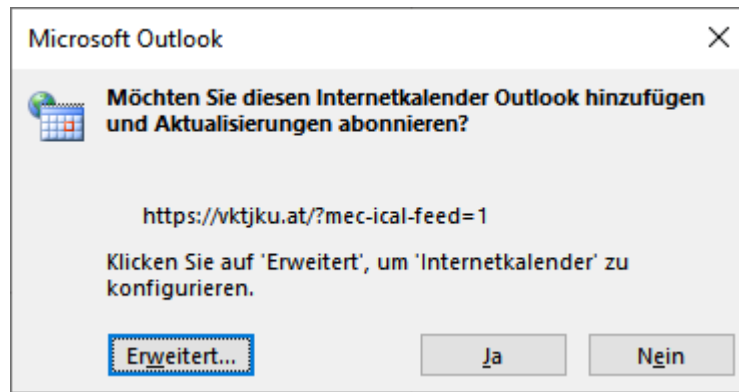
Microsoft Outlook

×

Möchten Sie diesen Internetkalender Outlook hinzufügen und Aktualisierungen abonnieren?

https://vktjku.at/?mec-ical-feed=1

Klicken Sie auf 'Erweitert', um 'Internetkalender' zu konfigurieren.

Erweitert...

Ja

Nein